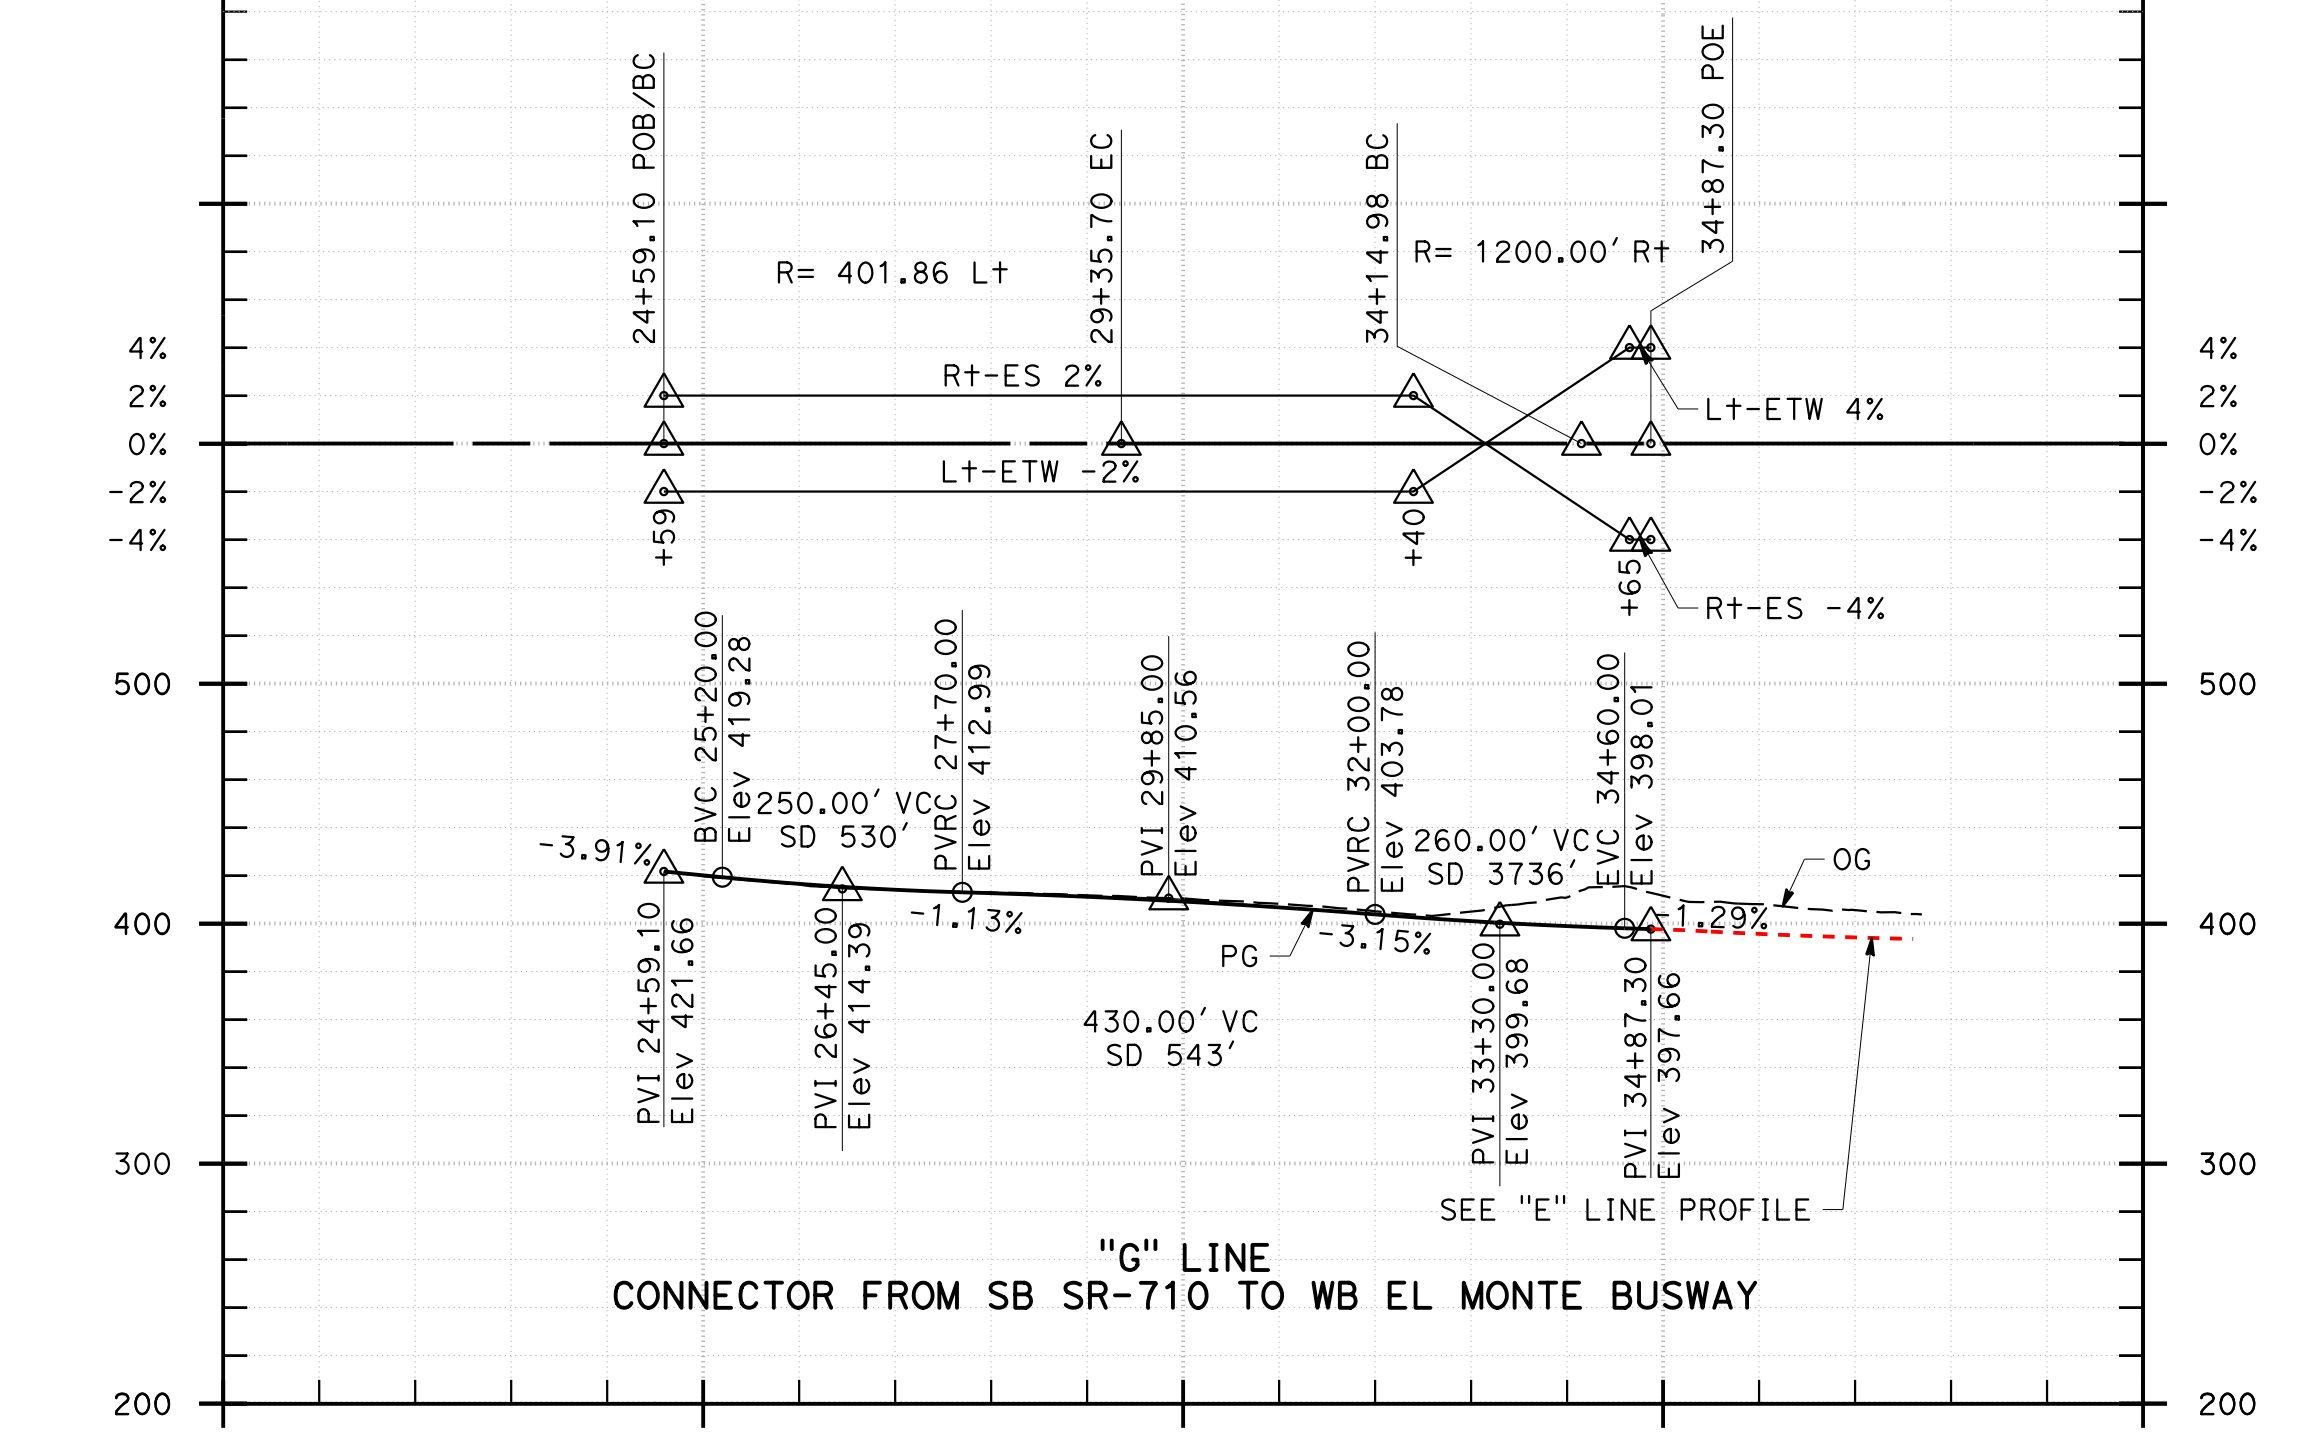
24+59.10 POB/BC
29+35.70 EC
34+14.98 BC
34+87.30 POE
R= 401.86 Lt
R= 1200.00' Rt
4%
2%
0%
-2%
-4%
4%
2%
0%
-2%
-4%
Rt-ES 2%
Lt-ETW 4%
Lt-ETW -2%
+59
+40
+65
Rt-ES -4%
500
500
BVC 25+20.00
Elev 419.28
250.00' VC
SD 530'
PVRC 27+70.00
Elev 412.99
PVI 29+85.00
Elev 410.56
PVRC 32+00.00
Elev 403.78
260.00' VC
SD 3736'
EVC 34+60.00
Elev 398.01
OG
-3.91%
-1.13%
-3.15%
-1.29%
PG
400
400
PVI 24+59.10
Elev 421.66
PVI 26+45.00
Elev 414.39
430.00' VC
SD 543'
PVI 33+30.00
Elev 399.68
PVI 34+87.30
Elev 397.66
300
300
SEE "E" LINE PROFILE
"G" LINE
CONNECTOR FROM SB SR-710 TO WB EL MONTE BUSWAY
200
200